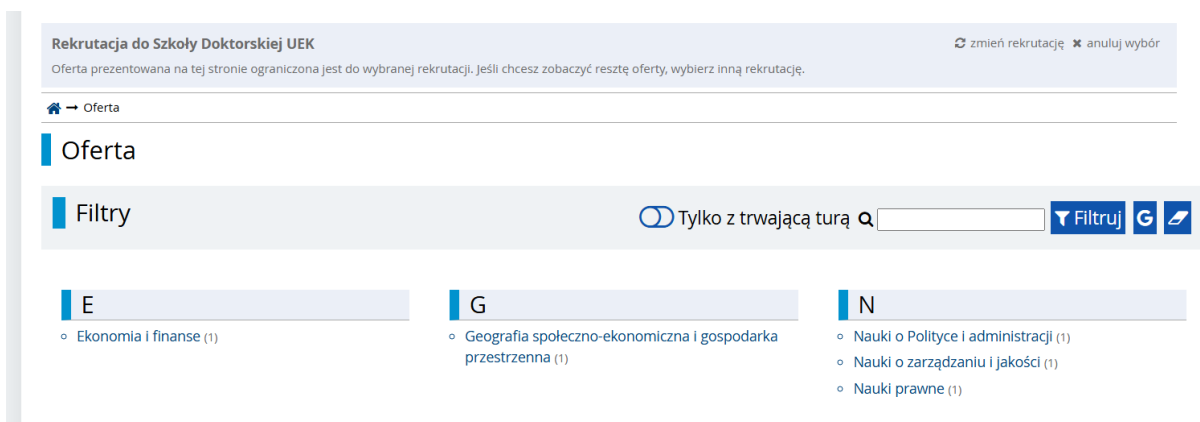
Rekrutacja do Szkoły Doktorskiej UEK

zmień rekrutację  anuluj wybór

Oferta prezentowana na tej stronie ograniczona jest do wybranej rekrutacji. Jeśli chcesz zobaczyć resztę oferty, wybierz inną rekrutację.

→ Oferta

Oferta

Filtry

Tylko z trwającą turą

Filtruj

G

E

Ekonomia i finanse (1)

G

Geografia społeczno-ekonomiczna i gospodarka przestrzenna (1)

N

Nauki o Polityce i administracji (1)

Nauki o zarządzaniu i jakości (1)

Nauki prawne (1)